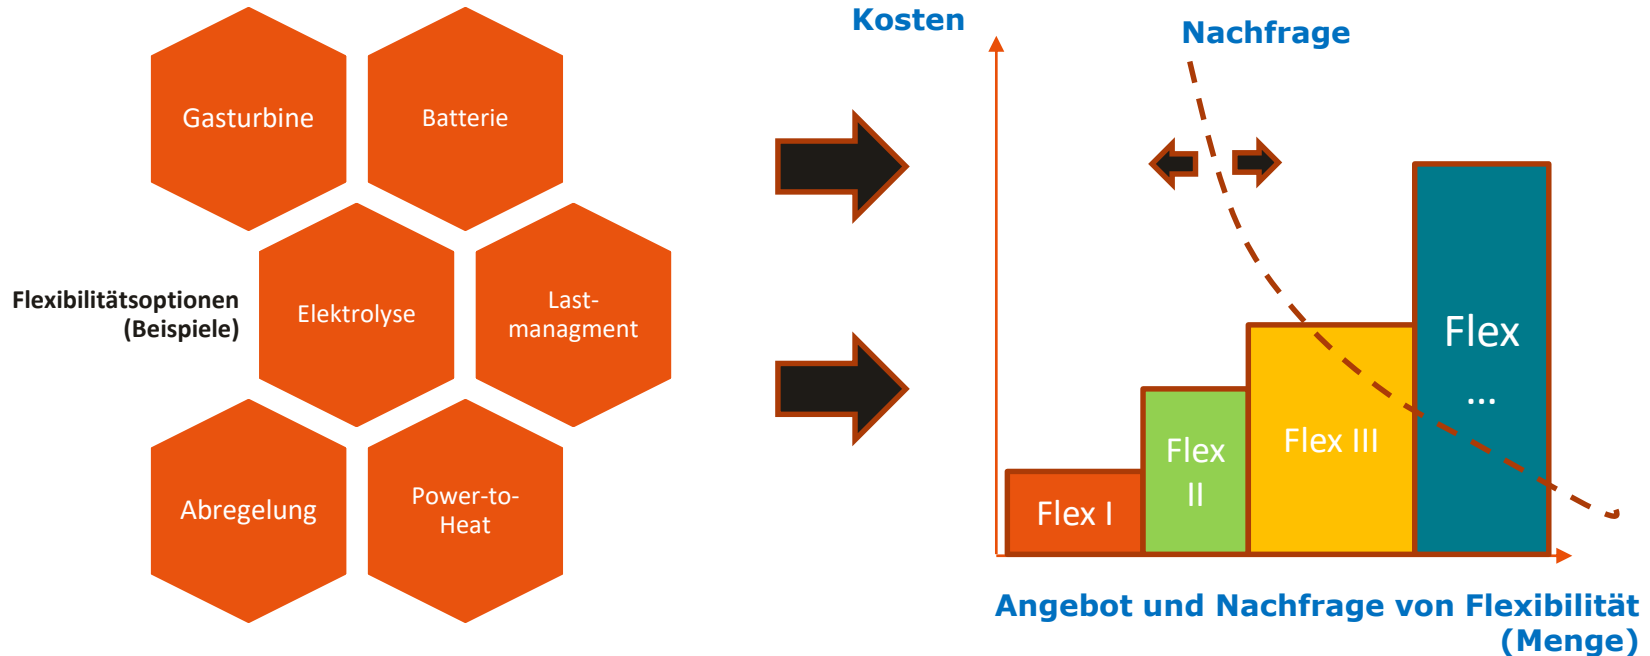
Gasturbine

Batterie

Flexibilitätsoptionen (Beispiele)

Elektrolyse

Last-managment

Abregelung

Power-to-Heat

Kosten

Nachfrage

Flex I

Flex II

Flex III

Flex …

Angebot und Nachfrage von Flexibilität (Menge)